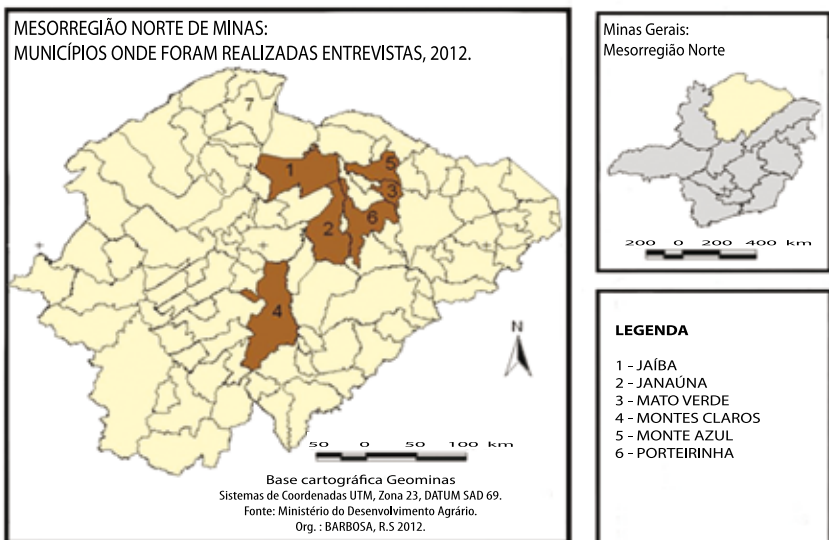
MESORREGIÃO NORTE DE MINAS:
MUNICÍPIOS ONDE FORAM REALIZADAS ENTREVISTAS, 2012.

7
1
5
3
6
2
4

N

50 0 50 100 km

Base cartográfica Geominas
Sistemas de Coordenadas UTM, Zona 23, DATUM SAD 69.
Fonte: Ministério do Desenvolvimento Agrário.
Org. : BARBOSA, R.S 2012.

Minas Gerais:
Mesorregião Norte

200 0 200 400 km

LEGENDA

1 - JAÍBA
2 - JANAÚNA
3 - MATO VERDE
4 - MONTES CLAROS
5 - MONTE AZUL
6 - PORTEIRINHA